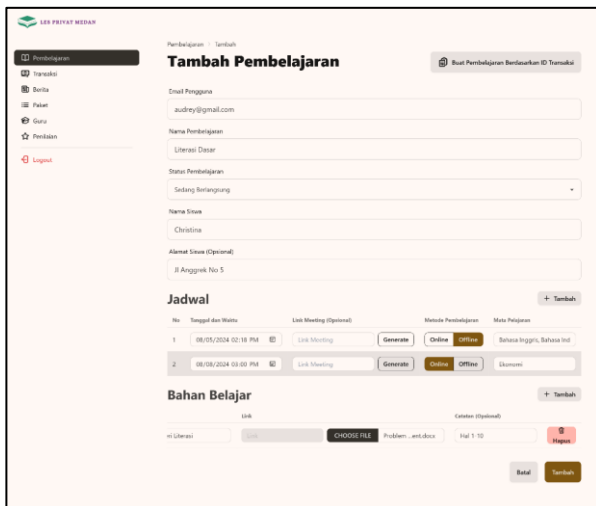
LES PRIVAT MEDAN

Pembelajaran
Transaksi
Berita
Paket
Guru
Penilaian
Logout

Pembelajaran > Tambah

Tambah Pembelajaran

Buat Pembelajaran Berdasarkan ID Transaksi

Email Pengguna
audrey@gmail.com

Nama Pembelajaran
Literasi Dasar

Status Pembelajaran
Sedang Berlangsung

Nama Siswa
Christina

Alamat Siswa (Opsional)
Jl Anggrek No 5

Jadwal

+ Tambah

| No | Tanggal dan Waktu | Link Meeting (Opsional) | | Metode Pembelajaran | Mata Pelajaran |
|---|---|---|---|---|---|
| 1 | 08/05/2024 02:18 PM | Link Meeting | Generate | Online Offline | Bahasa Inggris, Bahasa Ind |
| 2 | 08/08/2024 03:00 PM | Link Meeting | Generate | Online Offline | Ekonomi |

Bahan Belajar

+ Tambah

| | Link | | Catatan (Opsional) | |
|---|---|---|---|---|
| ri Literasi | Link | CHOOSE FILE Problem ...ent.docx | Hal 1-10 | Hapus |

Batal
Tambah